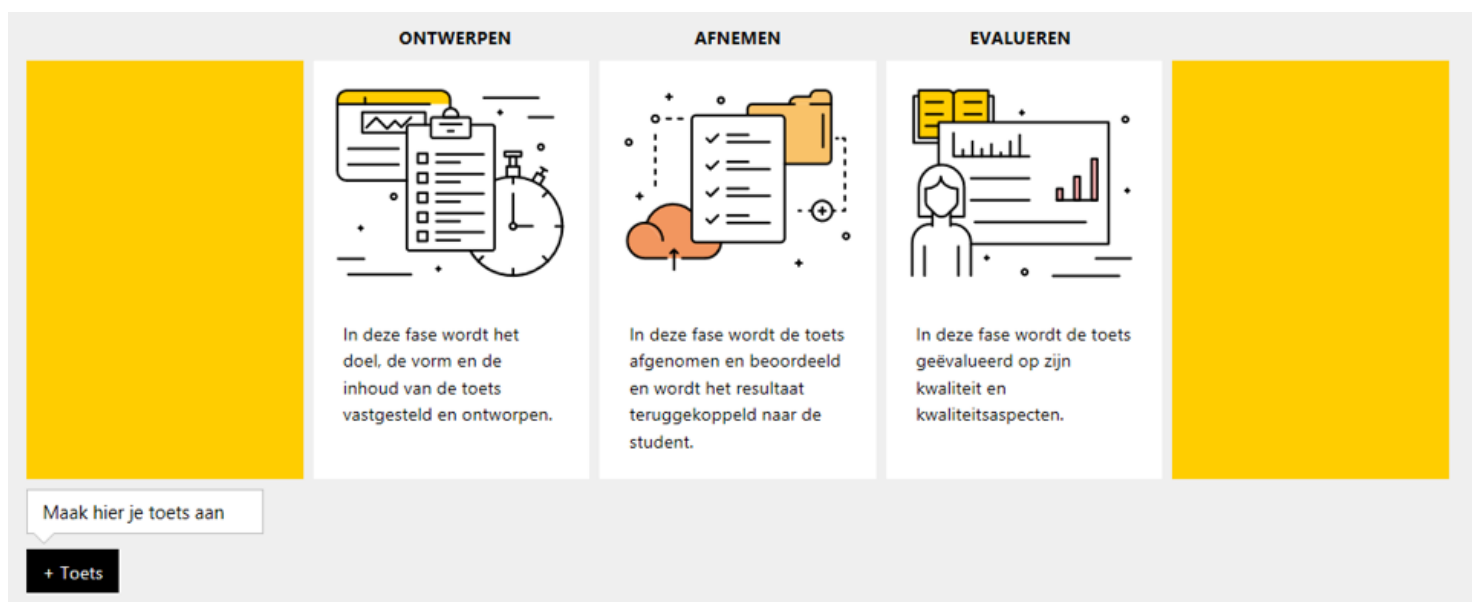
ONTWERPEN

AFNEMEN

EVALUEREN

In deze fase wordt het doel, de vorm en de inhoud van de toets vastgesteld en ontworpen.

In deze fase wordt de toets afgenomen en beoordeeld en wordt het resultaat teruggekoppeld naar de student.

In deze fase wordt de toets geëvalueerd op zijn kwaliteit en kwaliteitsaspecten.

Maak hier je toets aan

+ Toets